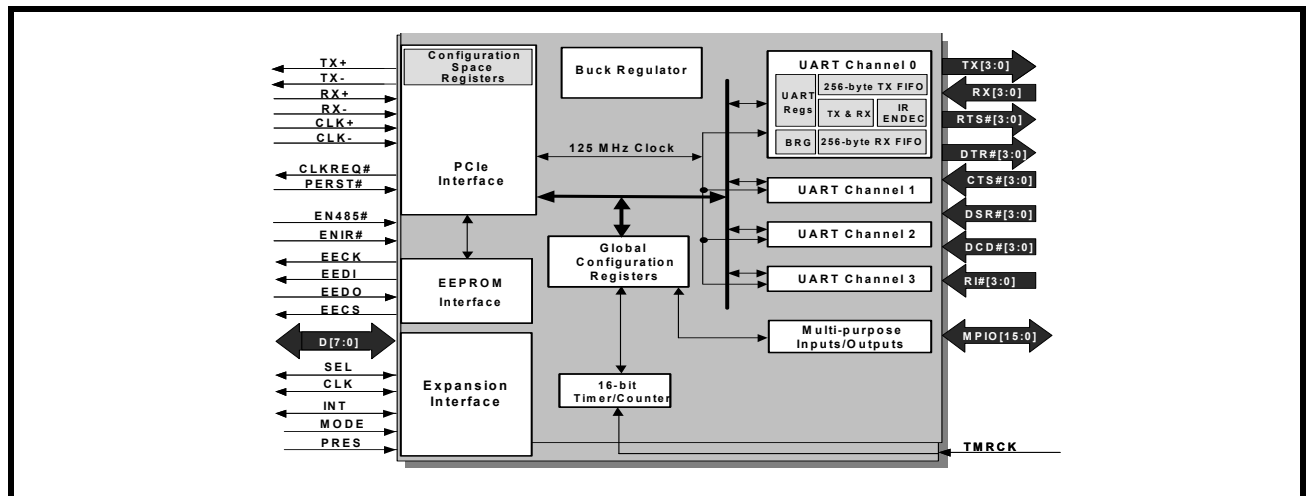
TX+
TX-
RX+
RX-
CLK+
CLK-
CLKREQ#
PERST#
EN485#
ENIR#
EECK
EEDI
EEDO
EECS
D[7:0]
SEL
CLK
INT
MODE
PRES

Configuration Space Registers

PCIe Interface

EEPROM Interface

Expansion Interface

Buck Regulator

125 MHz Clock

Global Configuration Registers

16-bit Timer/Counter

UART Channel 0
UART Regs
256-byte TX FIFO
TX & RX
IR ENDEC
BRG
256-byte RX FIFO

UART Channel 1
UART Channel 2
UART Channel 3

Multi-purpose Inputs/Outputs

TX[3:0]
RX[3:0]
RTS#[3:0]
DTR#[3:0]
CTS#[3:0]
DSR#[3:0]
DCD#[3:0]
RI#[3:0]
MPIO[15:0]
TMRCK